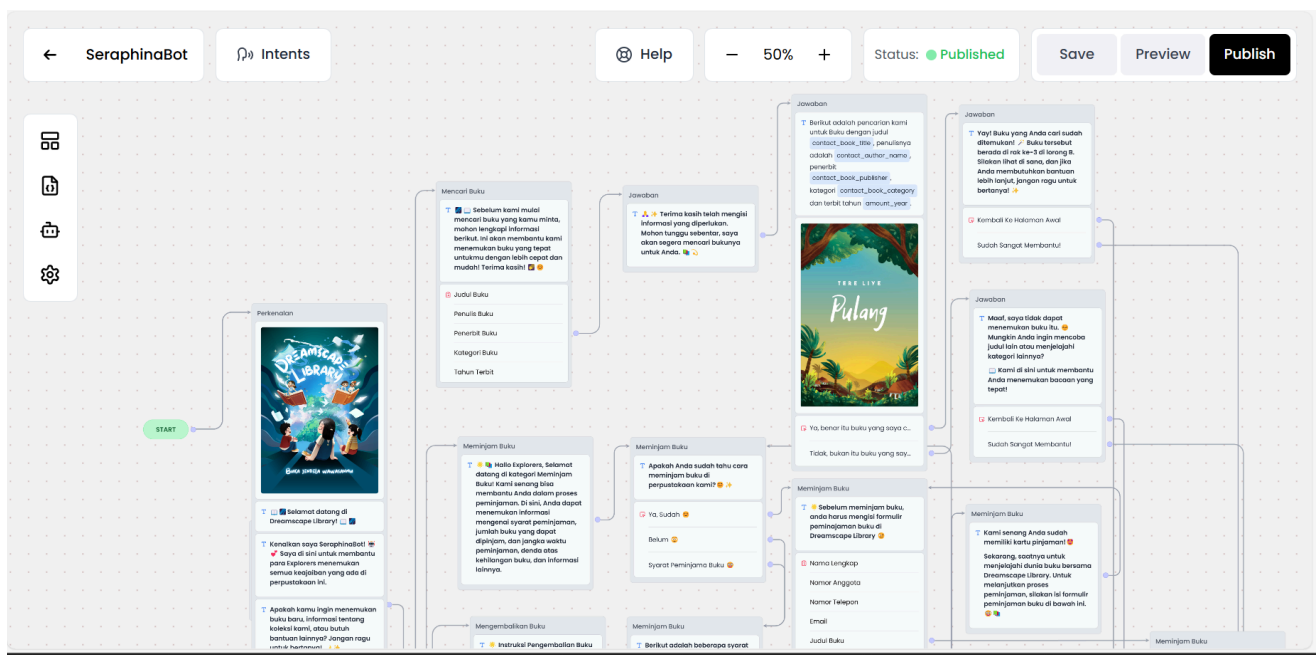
← SeraphinaBot

Intents

Help

− 50% +

Status: Published

Save

Preview

Publish

START

Perkenalan

DREAMSCAPE LIBRARY

📖 📘 Selamat datang di Dreamscape Library! 📖 📘

Kenalkan saya SeraphinaBot! 💕 Saya di sini untuk membantu para Explorers menemukan semua keajaiban yang ada di perpustakaan ini.

Apakah kamu ingin menemukan buku baru, informasi tentang koleksi kami, atau butuh bantuan lainnya? Jangan ragu untuk bertanya!

Mencari Buku

📘 📖 Sebelum kami mulai mencari buku yang kamu minta, mohon lengkapi informasi berikut. Ini akan membantu kami menemukan buku yang tepat untukmu dengan lebih cepat dan mudah! Terima kasih! 😊

Judul Buku

Penulis Buku

Penerbit Buku

Kategori Buku

Tahun Terbit

Jawaban

✨ Terima kasih telah mengisi informasi yang diperlukan. Mohon tunggu sebentar, saya akan segera mencari bukunya untuk Anda.

Jawaban

Berikut adalah pencarian kami untuk Buku dengan judul contact_book_title, penulisnya adalah contact_author_name, penerbit contact_book_publisher, kategori contact_book_category dan terbit tahun amount_year.

TERE LIYE
Pulang

Ya, benar itu buku yang saya c...

Tidak, bukan itu buku yang say...

Jawaban

Yay! Buku yang Anda cari sudah ditemukan! Buku tersebut berada di rak ke-3 di lorong B. Silakan lihat di sana, dan jika Anda membutuhkan bantuan lebih lanjut, jangan ragu untuk bertanya! ✨

Kembali Ke Halaman Awal

Sudah Sangat Membantu!

Jawaban

Maaf, saya tidak dapat menemukan buku itu. Mungkin Anda ingin mencoba judul lain atau menjelajahi kategori lainnya?

📖 Kami di sini untuk membantu Anda menemukan bacaan yang tepat!

Kembali Ke Halaman Awal

Sudah Sangat Membantu!

Meminjam Buku

Hallo Explorers, Selamat datang di kategori Meminjam Buku! Kami senang bisa membantu Anda dalam proses peminjaman. Di sini, Anda dapat menemukan informasi mengenai syarat peminjaman, jumlah buku yang dapat dipinjam, dan jangka waktu peminjaman, denda atas kehilangan buku, dan informasi lainnya.

Meminjam Buku

Apakah Anda sudah tahu cara meminjam buku di perpustakaan kami? ✨

Ya, Sudah

Belum

Syarat Peminjama Buku

Meminjam Buku

Sebelum meminjam buku, anda harus mengisi formulir peminjaman buku di Dreamscape Library

Nama Lengkap

Nomor Anggota

Nomor Telepon

Email

Judul Buku

Meminjam Buku

Kami senang Anda sudah memiliki kartu pinjaman!

Sekarang, saatnya untuk menjelajahi dunia buku bersama Dreamscape Library. Untuk melanjutkan proses peminjaman, silakan isi formulir peminjaman buku di bawah ini.

Mengembalikan Buku

Instruksi Pengembalian Buku

Meminjam Buku

Berikut adalah beberapa syarat

Meminjam Buku